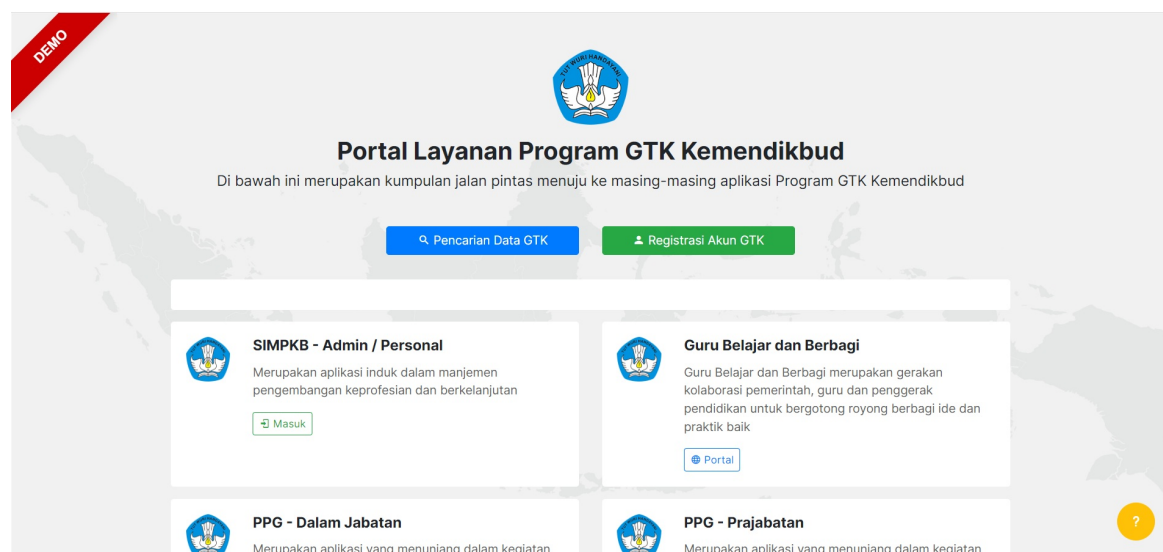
DEMO

TUT WURI HANDAYANI

Portal Layanan Program GTK Kemendikbud

Di bawah ini merupakan kumpulan jalan pintas menuju ke masing-masing aplikasi Program GTK Kemendikbud

Pencarian Data GTK

Registrasi Akun GTK

SIMPKB - Admin / Personal

Merupakan aplikasi induk dalam manjemen pengembangan keprofesian dan berkelanjutan

Masuk

Guru Belajar dan Berbagi

Guru Belajar dan Berbagi merupakan gerakan kolaborasi pemerintah, guru dan penggerak pendidikan untuk bergotong royong berbagi ide dan praktik baik

Portal

PPG - Dalam Jabatan

Merupakan aplikasi yang menunjang dalam kegiatan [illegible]

PPG - Prajabatan

Merupakan aplikasi yang menunjang dalam kegiatan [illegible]

?